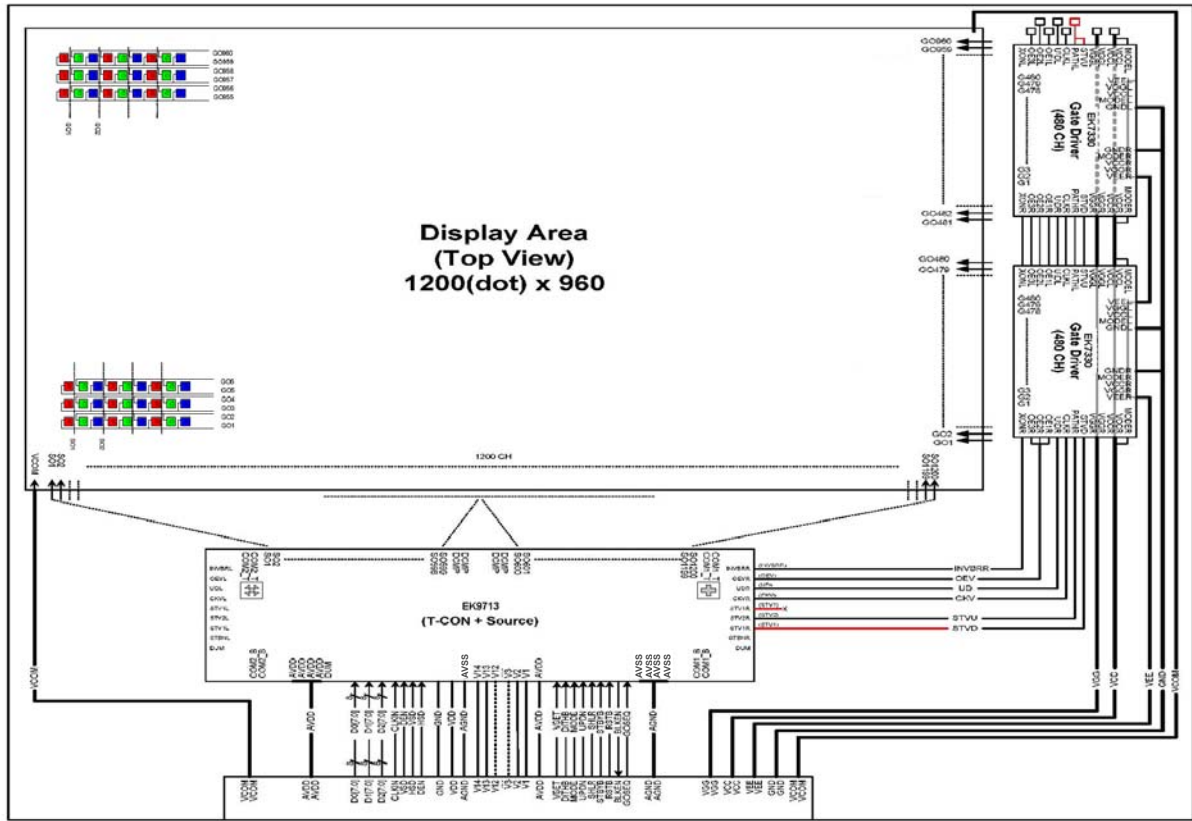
GO960
GO959
GO958
GO957
GO956
GO955

SO1
SO2

Display Area
(Top View)
1200(dot) x 960

GO960
GO959

GO482
GO481

GO480
GO479

GO6
GO5
GO4
GO3
GO2
GO1

SO1
SO2

1200 CH

GO2
GO1

VCOM
SO1
SO2
SO3

SO1198
SO1199
SO1200

EK7330
Gate Driver
(480 CH)

EK7330
Gate Driver
(480 CH)

EK9713
(T-CON + Source)

INVBRR
OEV
UD
CKV
STVU
STVD

VGG
VCC
VEE
GND
VCOM

VCOM
VCOM
AVDD
AVDD
D07:0
D17:0
D27:0
CLKIN
HSD
VSD
DEN
GND
VDD
AGND
AVSS
V14
V13
V12
V1
AVDD
VSET
DITHB
MODE
UPDN
SHLR
STBYB
RSTB
BLKIN
GCSEL
AGND
AGND
VGG
VGG
VCC
VCC
VEE
VEE
GND
GND
VCOM
VCOM